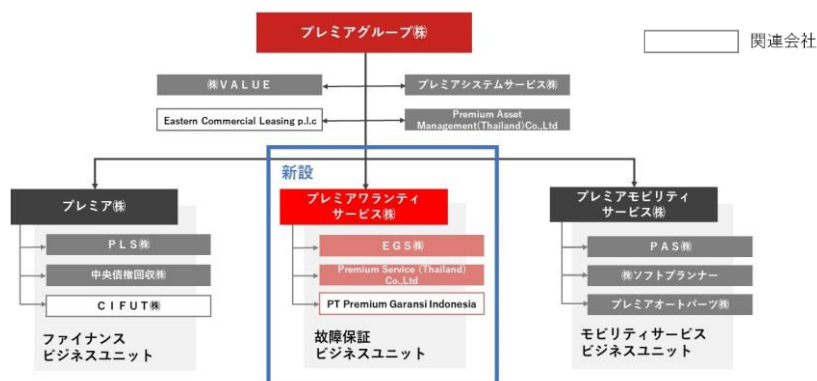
プレミアグループ㈱

関連会社

㈱VALUE

プレミアシステムサービス㈱

Eastern Commercial Leasing p.l.c

Premium Asset Management(Thailand)Co.,Ltd

新設

プレミア㈱

PLS㈱

中央債権回収㈱

CIFUT㈱

ファイナンス ビジネスユニット

プレミアワランティサービス㈱

EGS㈱

Premium Service (Thailand) Co.,Ltd

PT Premium Garansi Indonesia

故障保証 ビジネスユニット

プレミアモビリティサービス㈱

PAS㈱

㈱ソフトプランナー

プレミアオートパーツ㈱

モビリティサービス ビジネスユニット